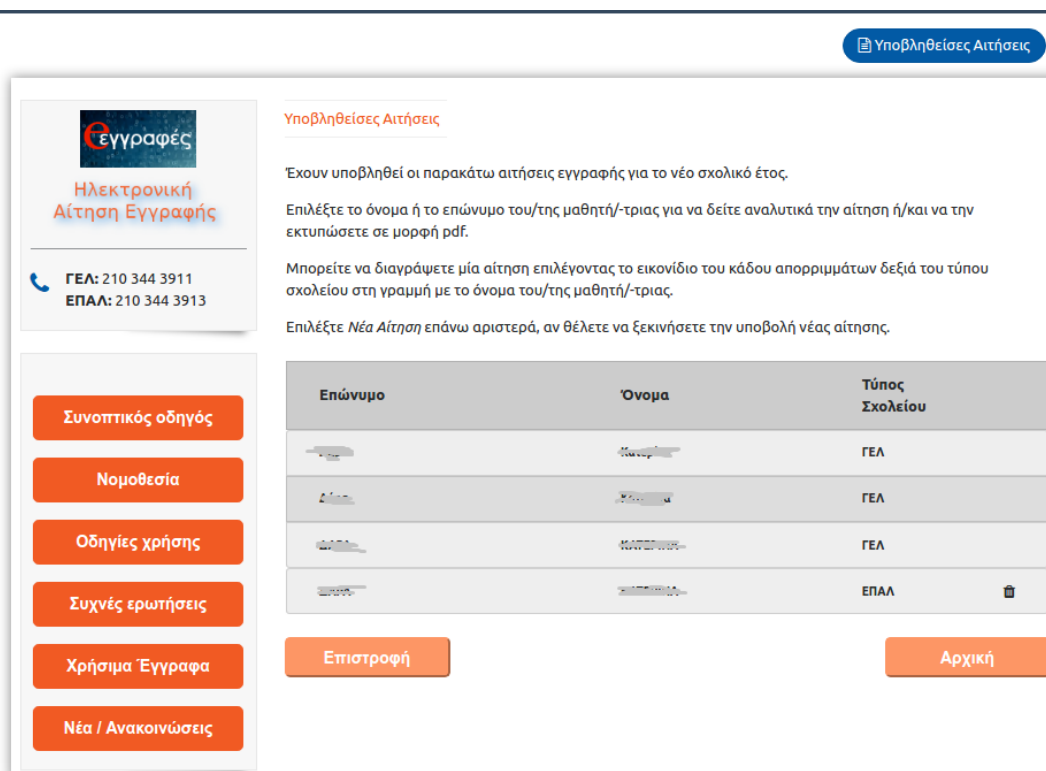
Υποβληθείσες Αιτήσεις

eεγγραφές

Ηλεκτρονική Αίτηση Εγγραφής

ΓΕΛ: 210 344 3911
ΕΠΑΛ: 210 344 3913

Συνοπτικός οδηγός

Νομοθεσία

Οδηγίες χρήσης

Συχνές ερωτήσεις

Χρήσιμα Έγγραφα

Νέα / Ανακοινώσεις

Υποβληθείσες Αιτήσεις

Έχουν υποβληθεί οι παρακάτω αιτήσεις εγγραφής για το νέο σχολικό έτος.

Επιλέξτε το όνομα ή το επώνυμο του/της μαθητή/-τριας για να δείτε αναλυτικά την αίτηση ή/και να την εκτυπώσετε σε μορφή pdf.

Μπορείτε να διαγράψετε μία αίτηση επιλέγοντας το εικονίδιο του κάδου απορριμμάτων δεξιά του τύπου σχολείου στη γραμμή με το όνομα του/της μαθητή/-τριας.

Επιλέξτε Νέα Αίτηση επάνω αριστερά, αν θέλετε να ξεκινήσετε την υποβολή νέας αίτησης.

| Επώνυμο | Όνομα | Τύπος Σχολείου |
|---|---|---|
| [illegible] | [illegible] | ΓΕΛ |
| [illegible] | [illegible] | ΓΕΛ |
| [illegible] | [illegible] | ΓΕΛ |
| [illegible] | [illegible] | ΕΠΑΛ |

Επιστροφή

Αρχική